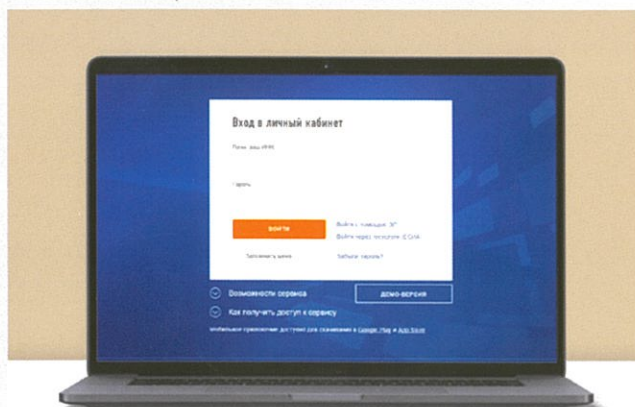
Вход в личный кабинет

Логин или ИНН

Пароль

ВОЙТИ

Войти с помощью ЭП

Войти через госуслуги (ЕСИА)

Запомнить меня

Забыли пароль?

Возможности сервиса

ДЕМО-ВЕРСИЯ

Как получить доступ к сервису

Мобильное приложение доступно для скачивания в Google Play и App Store